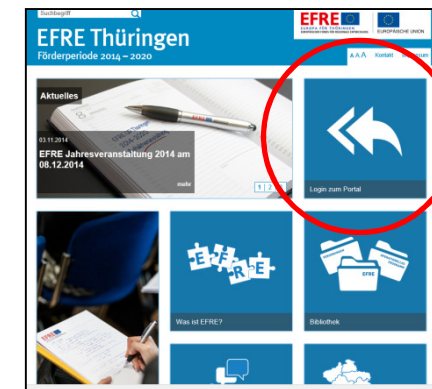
Suchbegriff

EFRE Thüringen
Förderperiode 2014 – 2020

EFRE
EUROPÄISCHE UNION

A A A Kontakt Impressum

Aktuelles

03.11.2014
EFRE Jahresveranstaltung 2014 am 08.12.2014

mehr

1 2

Login zum Portal

E F R E

Was ist EFRE?

EFRE

Bibliothek